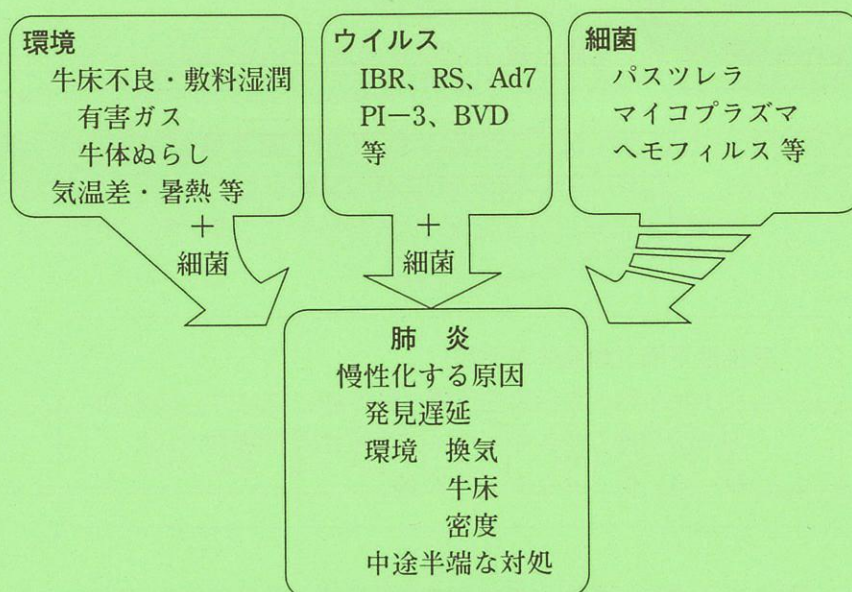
環境
牛床不良・敷料湿潤
有害ガス
牛体ぬらし
気温差・暑熱 等

＋
細菌

ウイルス
IBR、RS、Ad7
PI−3、BVD
等

＋
細菌

細菌
パスツレラ
マイコプラズマ
ヘモフィルス 等

肺 炎
慢性化する原因
発見遅延
環境 換気
牛床
密度
中途半端な対処